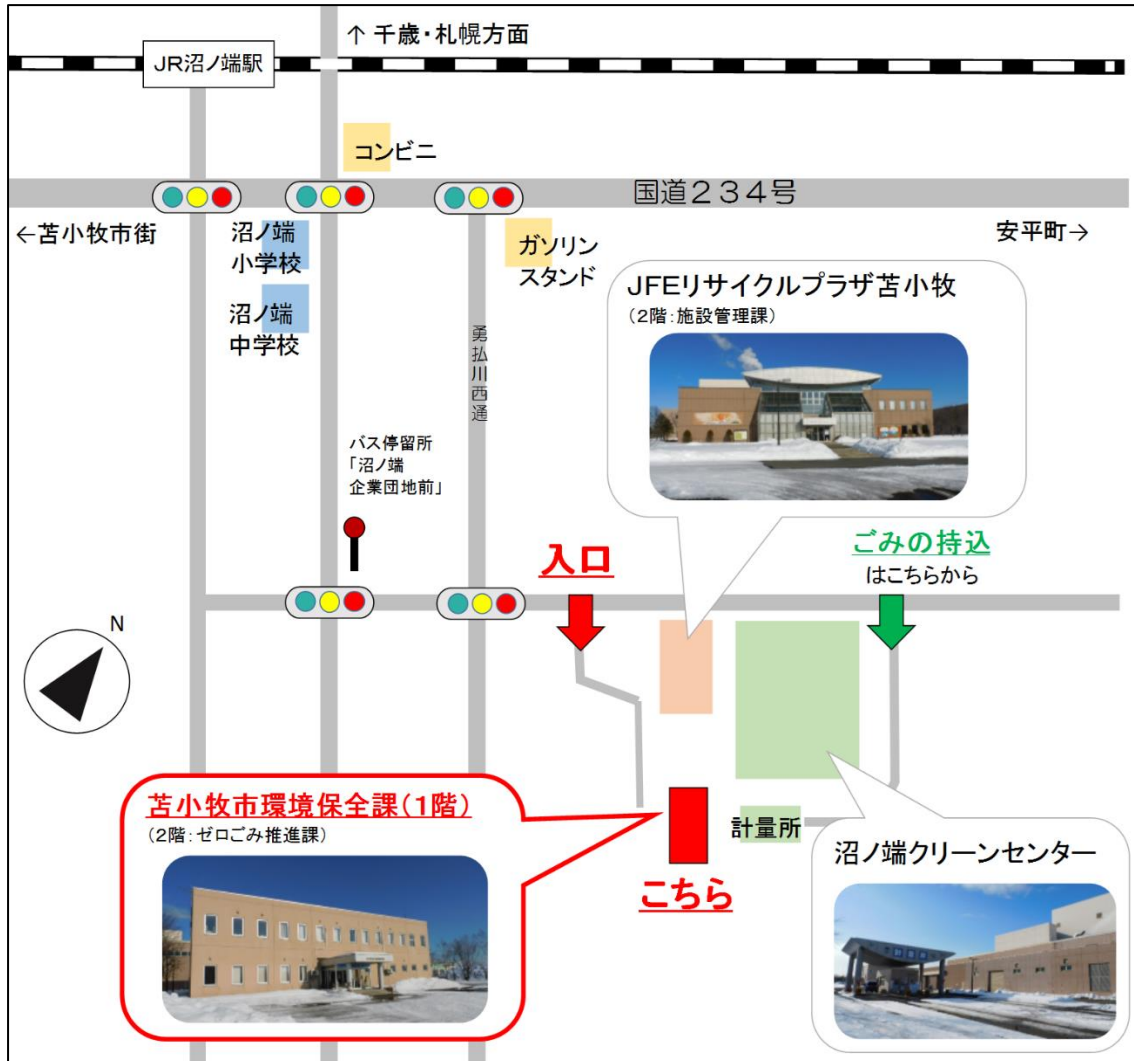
↑ 千歳・札幌方面

JR沼ノ端駅

コンビニ

国道２３４号

←苫小牧市街

沼ノ端
小学校

沼ノ端
中学校

ガソリン
スタンド

安平町→

勇払川西通

JFEリサイクルプラザ苫小牧
（2階：施設管理課）

バス停留所
「沼ノ端
企業団地前」

入口

ごみの持込
はこちらから

N

苫小牧市環境保全課（1階）
（2階：ゼロごみ推進課）

計量所

こちら

沼ノ端クリーンセンター